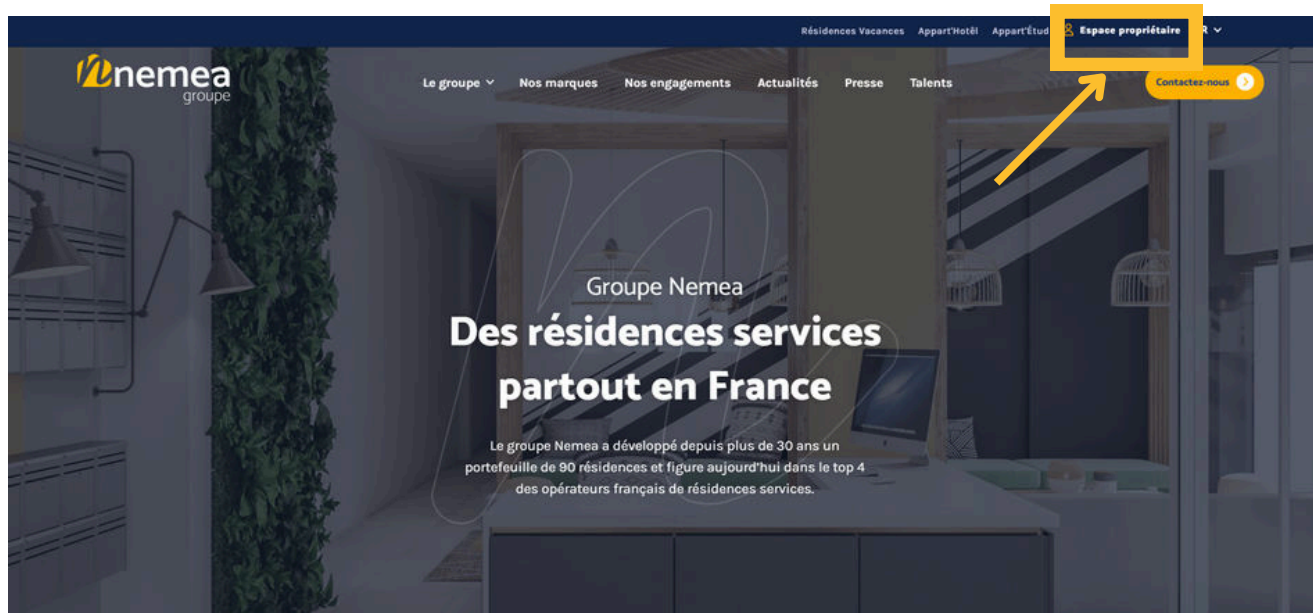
Résidences Vacances Appart'Hôtel Appart'Étud Espace propriétaire R

nemea groupe

Le groupe Nos marques Nos engagements Actualités Presse Talents

Contactez-nous

Groupe Nemea

Des résidences services partout en France

Le groupe Nemea a développé depuis plus de 30 ans un portefeuille de 90 résidences et figure aujourd'hui dans le top 4 des opérateurs français de résidences services.